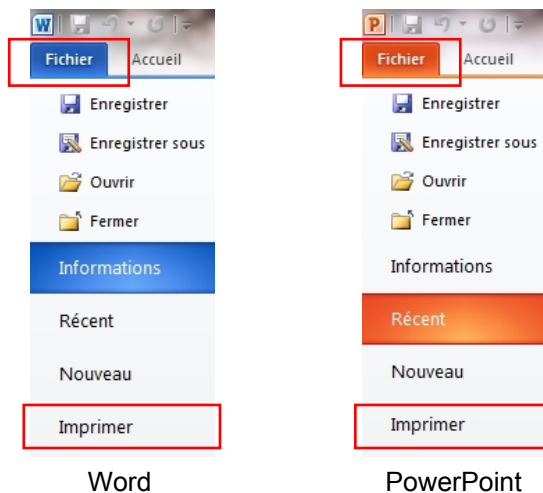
W

Fichier Accueil

Enregistrer

Enregistrer sous

Ouvrir

Fermer

Informations

Récent

Nouveau

Imprimer

Word

P

Fichier Accueil

Enregistrer

Enregistrer sous

Ouvrir

Fermer

Informations

Récent

Nouveau

Imprimer

PowerPoint